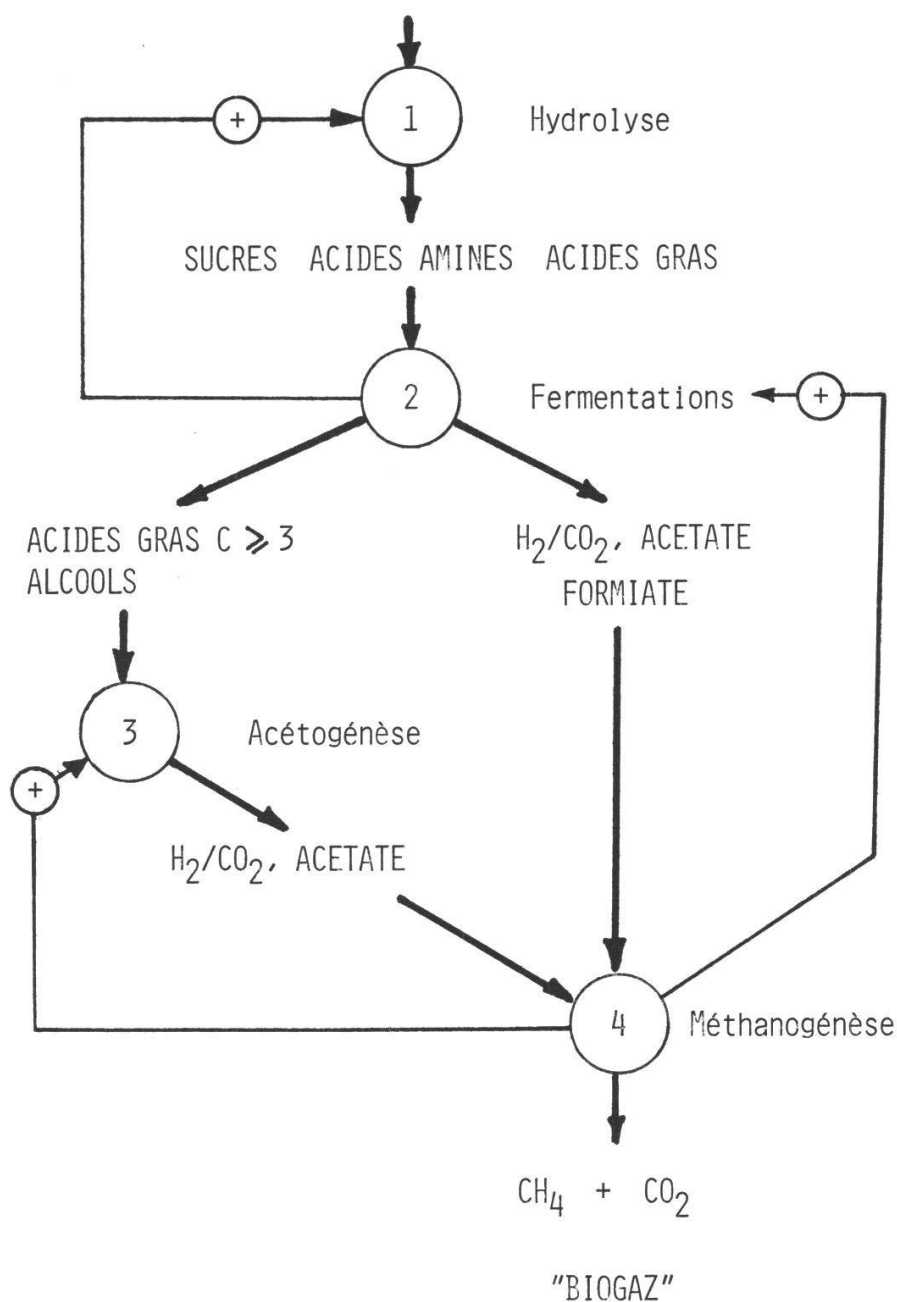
+

1

Hydrolyse

SUCRES ACIDES AMINES ACIDES GRAS

2

Fermentations

+

ACIDES GRAS C $\geqslant 3$
ALCOOLS

$H_2/CO_2$, ACETATE
FORMIATE

3

Acétogénèse

+

$H_2/CO_2$, ACETATE

4

Méthanogénèse

$CH_4 + CO_2$

"BIOGAZ"